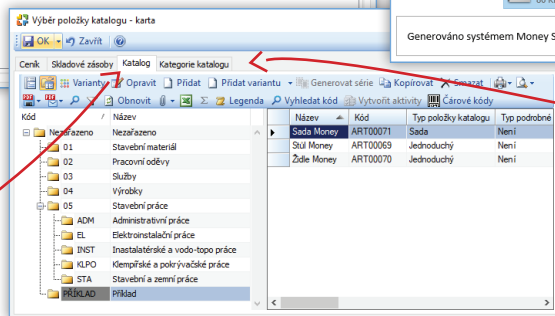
Výběr položky katalogu - karta

OK Zavřít

Ceník Skladové zásoby Katalog Kategorie katalogu

Generováno systémem Money S

Varianty Opravit Přidat Přidat variantu Generovat série Kopírovat Smazat

Obnovit Legenda Vyhledat kód Vytvořit aktivity Čárové kódy

| Kód | Název |
|---|---|
| Nezařazeno | Nezařazeno |
| 01 | Stavební materiál |
| 02 | Pracovní oděvy |
| 03 | Služby |
| 04 | Výrobky |
| 05 | Stavební práce |
| ADM | Administrativní práce |
| EL | Elektroinstalační práce |
| INST | Inastalatérské a vodo-topo práce |
| KLPO | Klempířské a pokrývačské práce |
| STA | Stavební a zemní práce |
| PŘÍKLAD | Příklad |

| Název | Kód | Typ položky katalogu | Typ podrobné |
|---|---|---|---|
| Sada Money | ART00071 | Sada | Není |
| Stůl Money | ART00069 | Jednoduchý | Není |
| Židle Money | ART00070 | Jednoduchý | Není |